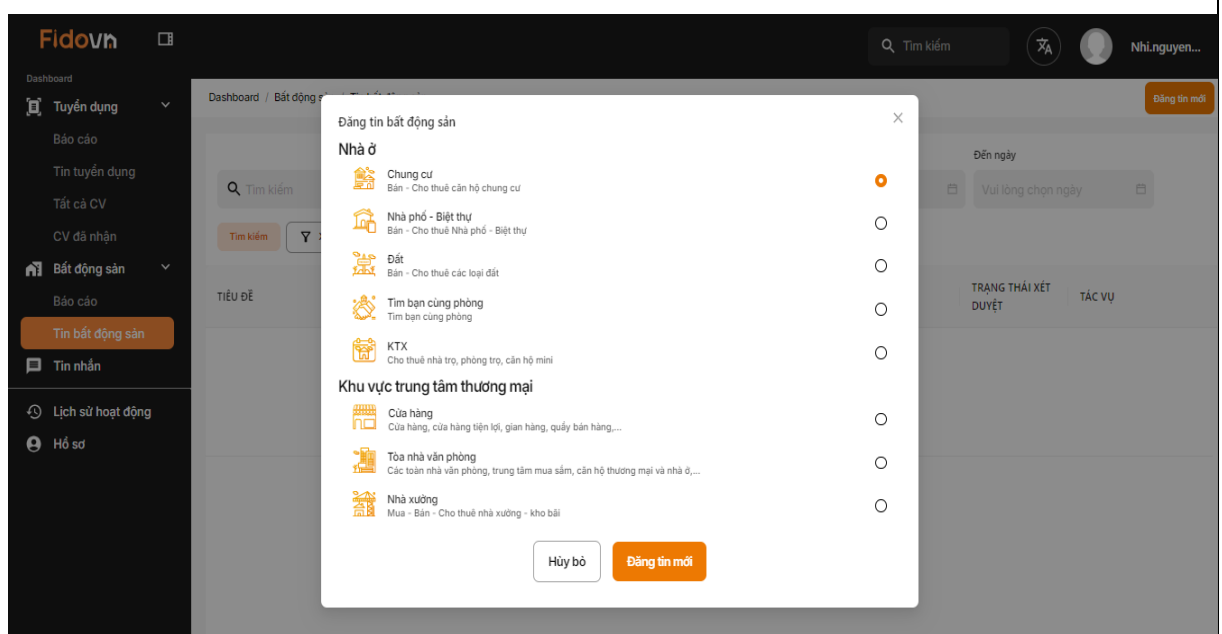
Fidovn

Tìm kiếm

Nhi.nguyen...

Dashboard

Tuyển dụng

Báo cáo

Tin tuyển dụng

Tất cả CV

CV đã nhận

Bất động sản

Báo cáo

Tin bất động sản

Tin nhắn

Lịch sử hoạt động

Hồ sơ

Dashboard / Bất động s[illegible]

Đăng tin mới

Tìm kiếm

Đến ngày

Vui lòng chọn ngày

Tìm kiếm

TIÊU ĐỀ

TRẠNG THÁI XÉT DUYỆT

TÁC VỤ

Đăng tin bất động sản

×

Nhà ở

Chung cư
Bán - Cho thuê căn hộ chung cư

Nhà phố - Biệt thự
Bán - Cho thuê Nhà phố - Biệt thự

Đất
Bán - Cho thuê các loại đất

Tìm bạn cùng phòng
Tìm bạn cùng phòng

KTX
Cho thuê nhà trọ, phòng trọ, căn hộ mini

Khu vực trung tâm thương mại

Cửa hàng
Cửa hàng, cửa hàng tiện lợi, gian hàng, quầy bán hàng,...

Tòa nhà văn phòng
Các toàn nhà văn phòng, trung tâm mua sắm, căn hộ thương mại và nhà ở,...

Nhà xưởng
Mua - Bán - Cho thuê nhà xưởng - kho bãi

Hủy bỏ

Đăng tin mới